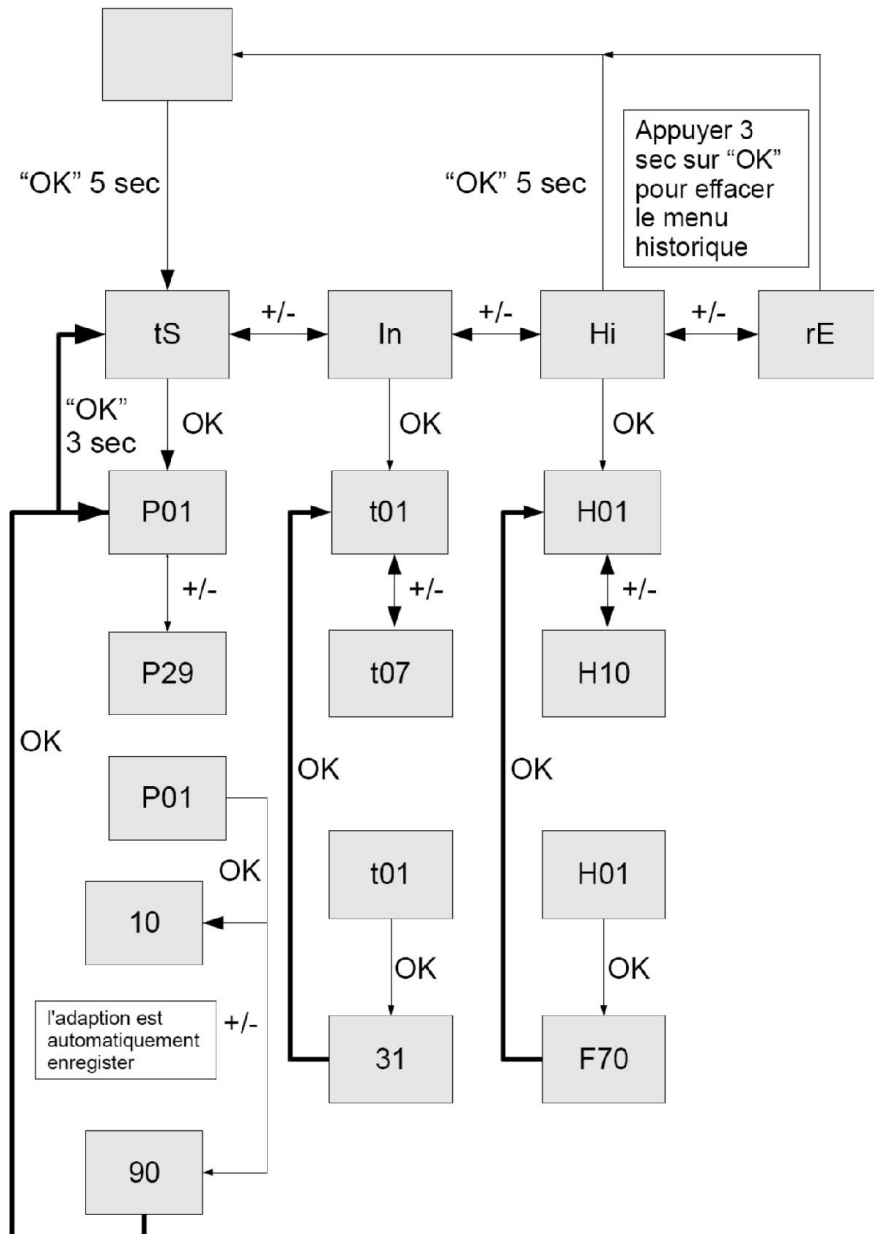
"OK" 5 sec

"OK" 5 sec

Appuyer 3 sec sur "OK" pour effacer le menu historique

tS
+/-
In
+/-
Hi
+/-
rE

"OK" 3 sec

OK
OK
OK

P01
t01
H01

+/-
+/-
+/-

P29
t07
H10

OK
OK
OK

P01
OK
10

l'adaption est automatiquement enregister
+/-

90

t01
OK
31

H01
OK
F70